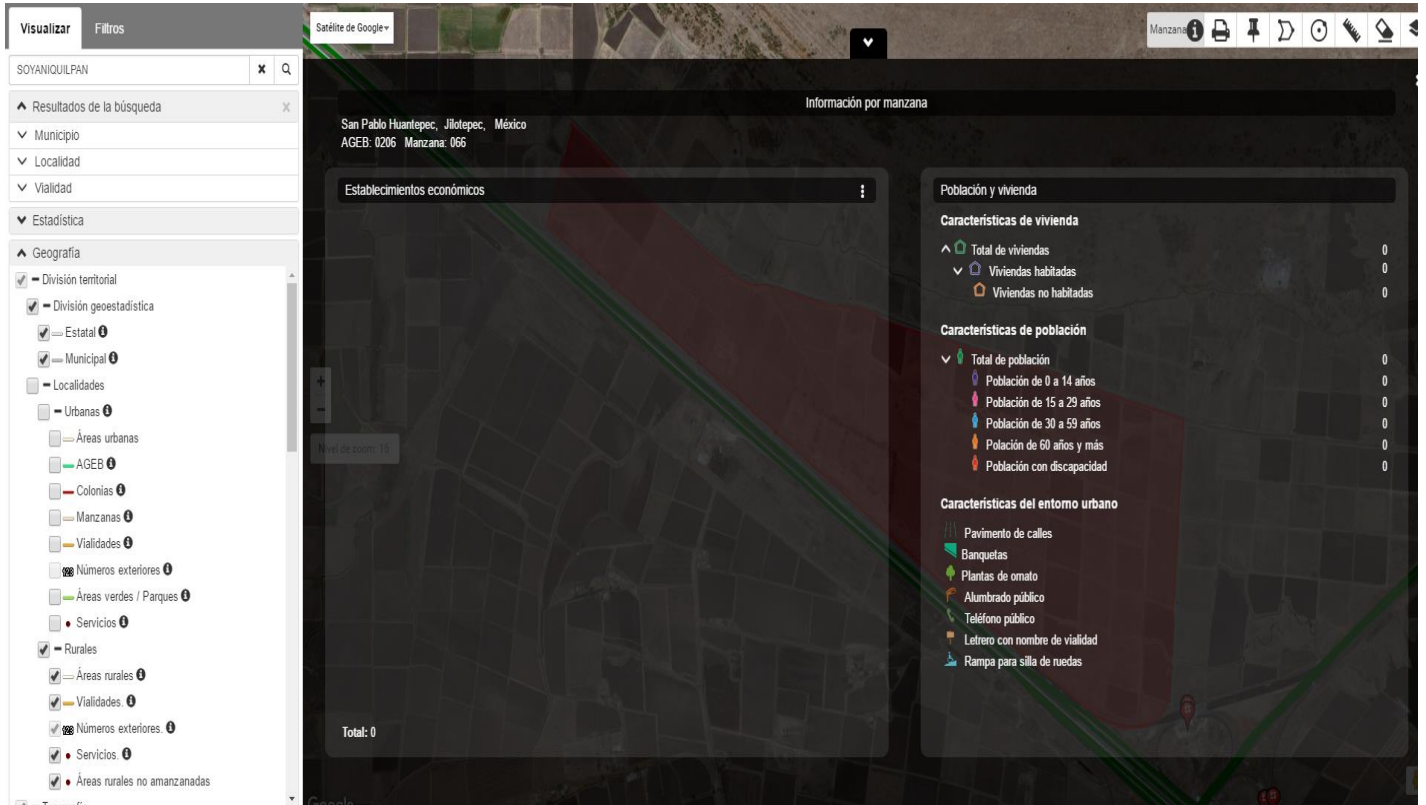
Visualizar Filtros

SOYANIQUILPAN

Resultados de la búsqueda
Municipio
Localidad
Vialidad
Estadística
Geografía
División territorial
División geoestadística
Estatal
Municipal
Localidades
Urbanas
Áreas urbanas
AGEB
Colonias
Manzanas
Vialidades
Números exteriores
Áreas verdes / Parques
Servicios
Rurales
Áreas rurales
Vialidades.
Números exteriores.
Servicios.
Áreas rurales no amanzanadas

Satélite de Google

Manzana

Nivel de zoom: 16

Información por manzana

San Pablo Huantepec, Jilotepec, México
AGEB: 0206 Manzana: 066

Establecimientos económicos

Total: 0

Población y vivienda

Características de vivienda
Total de viviendas 0
Viviendas habitadas 0
Viviendas no habitadas 0

Características de población
Total de población 0
Población de 0 a 14 años 0
Población de 15 a 29 años 0
Población de 30 a 59 años 0
Polación de 60 años y más 0
Población con discapacidad 0

Características del entorno urbano
Pavimento de calles
Banquetas
Plantas de ornato
Alumbrado público
Teléfono público
Letrero con nombre de vialidad
Rampa para silla de ruedas

Google